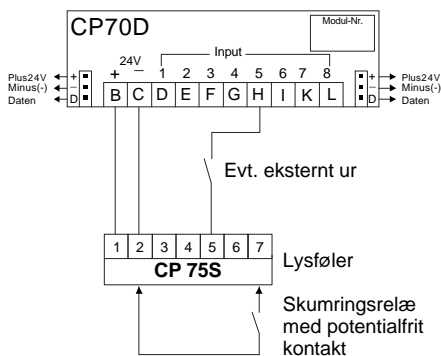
CP70D

Modul-Nr.

24V
+ −

Input
1 2 3 4 5 6 7 8

Plus24V
Minus(-)
Daten

+
−
D

B C D E F G H I K L

+
−
D

Plus24V
Minus(-)
Daten

Evt. eksternt ur

1 2 3 4 5 6 7

CP 75S

Lysføler

Skumringsrelæ med potentialfrit kontakt